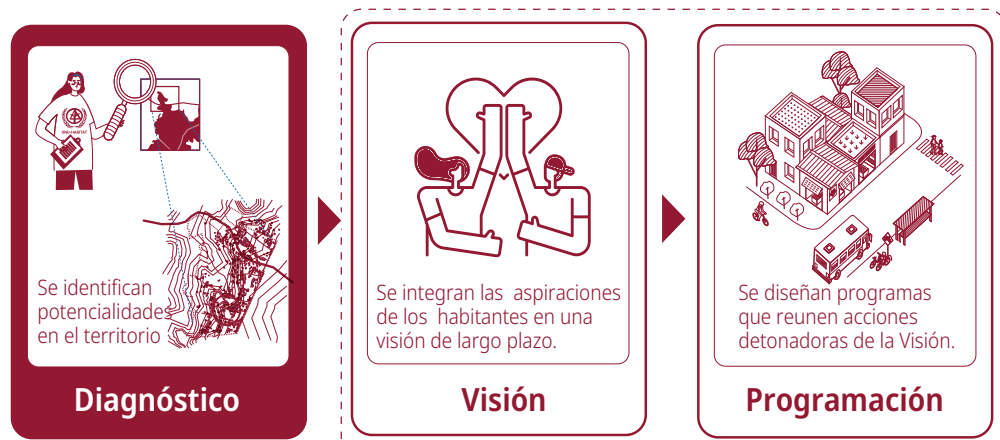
ONU-HABITAT

Se identifican potencialidades en el territorio

Diagnóstico

Se integran las aspiraciones de los habitantes en una visión de largo plazo.

Visión

Se diseñan programas que reunen acciones detonadoras de la Visión.

Programación